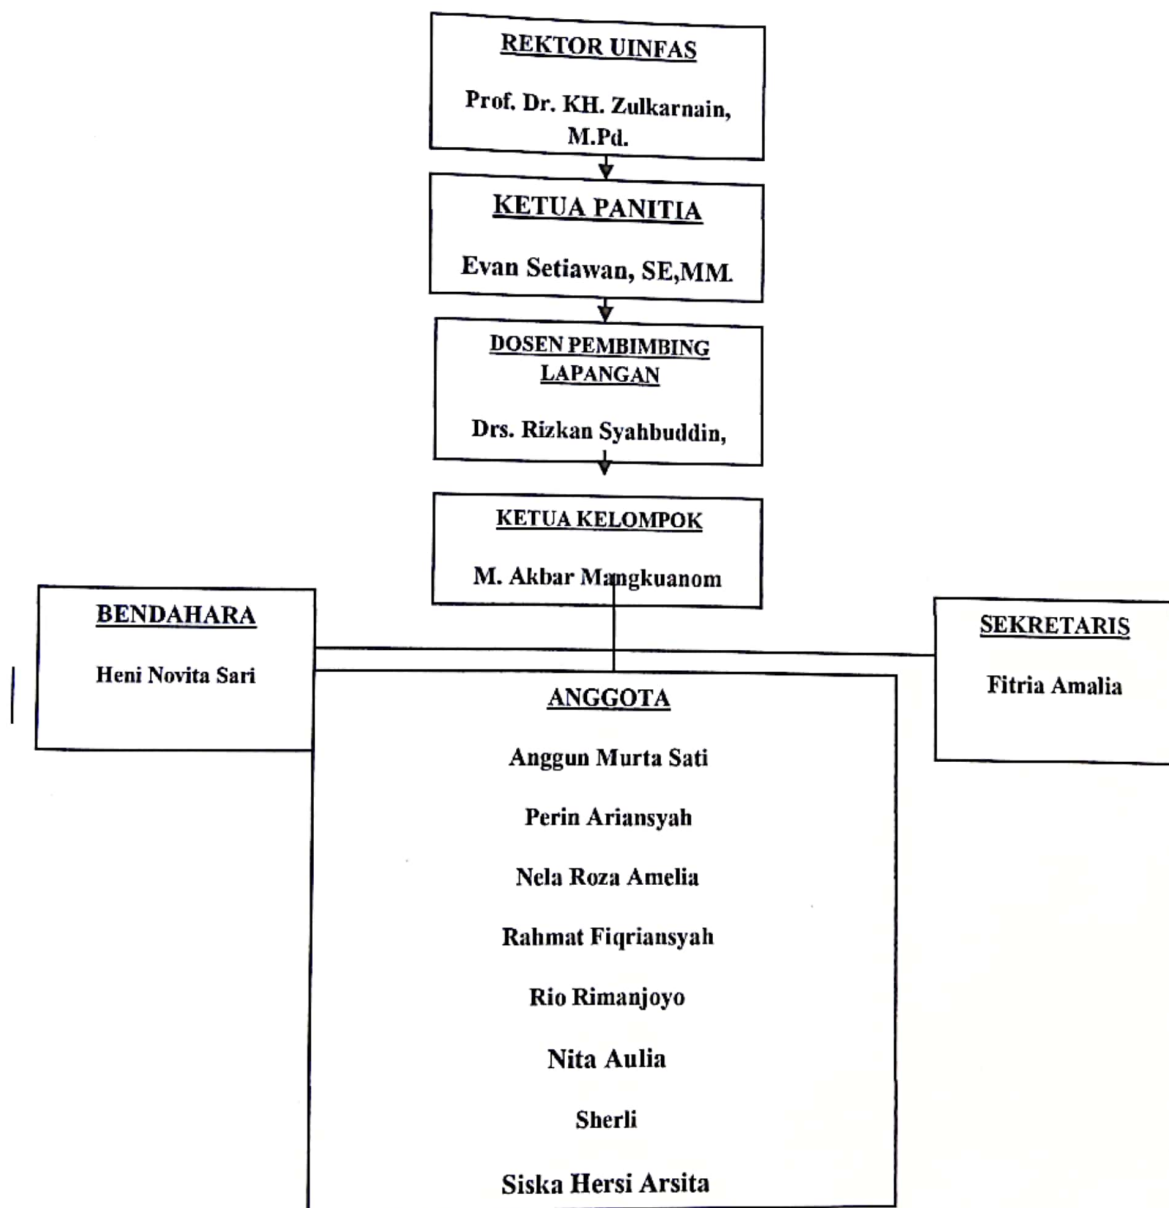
REKTOR UINFAS

Prof. Dr. KH. Zulkarnain, M.Pd.

KETUA PANITIA

Evan Setiawan, SE,MM.

DOSEN PEMBIMBING LAPANGAN

Drs. Rizkan Syahbuddin,

KETUA KELOMPOK

M. Akbar Mangkuanom

BENDAHARA

Heni Novita Sari

SEKRETARIS

Fitria Amalia

ANGGOTA

Anggun Murta Sati

Perin Ariansyah

Nela Roza Amelia

Rahmat Fiqriansyah

Rio Rimanjoyo

Nita Aulia

Sherli

Siska Hersi Arsita